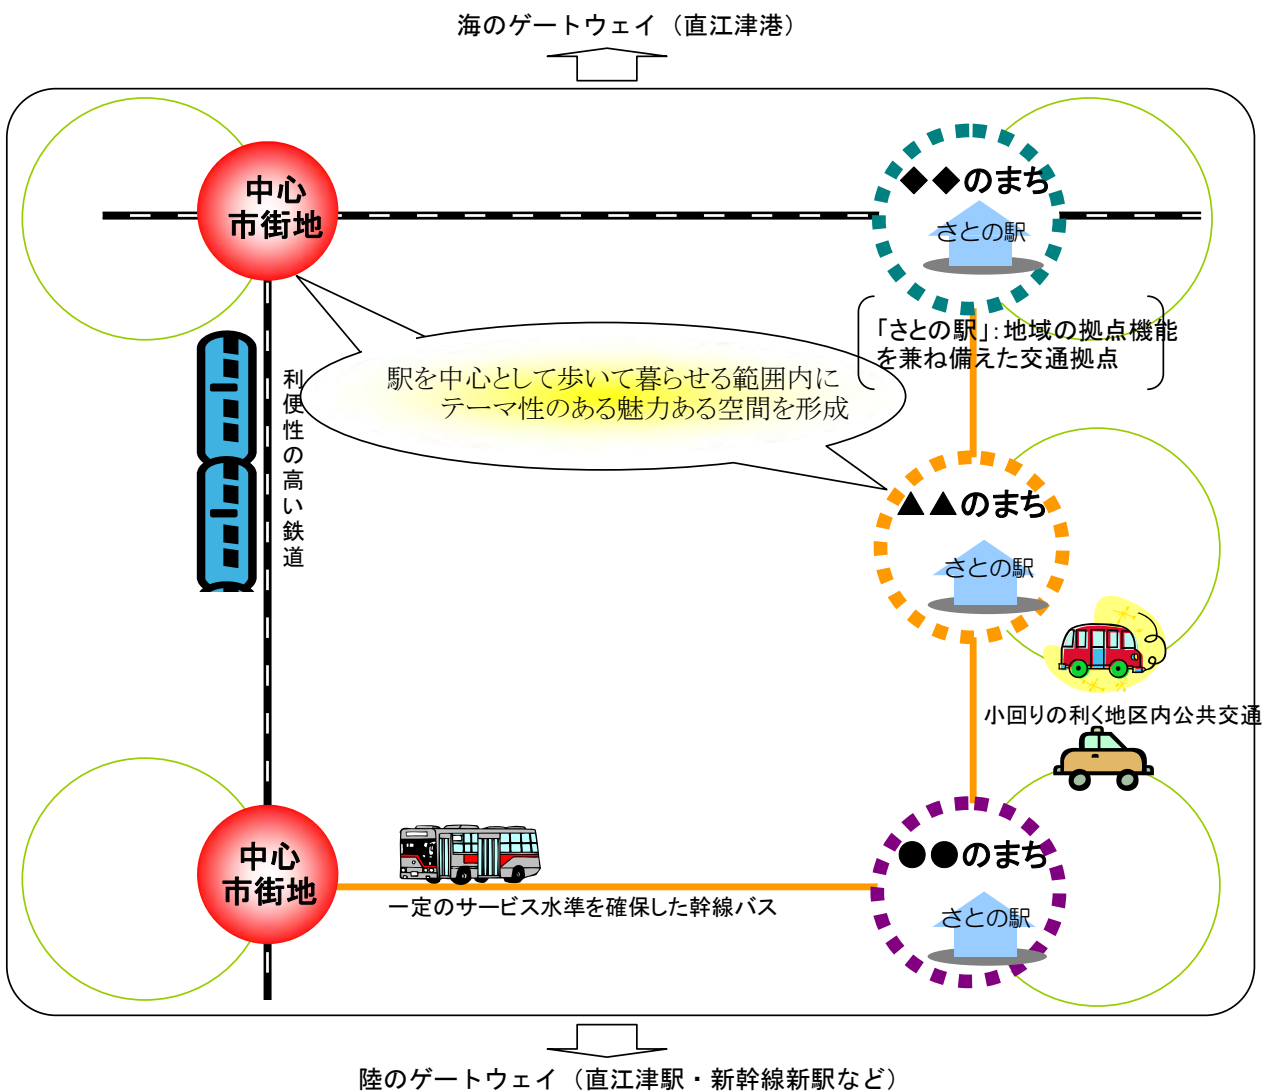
海のゲートウェイ（直江津港）

中心
市街地

◆◆のまち

さとの駅

「さとの駅」：地域の拠点機能を兼ね備えた交通拠点

利便性の高い鉄道

駅を中心として歩いて暮らせる範囲内に
テーマ性のある魅力ある空間を形成

▲▲のまち

さとの駅

小回りの利く地区内公共交通

中心
市街地

●●のまち

さとの駅

一定のサービス水準を確保した幹線バス

陸のゲートウェイ（直江津駅・新幹線新駅など）